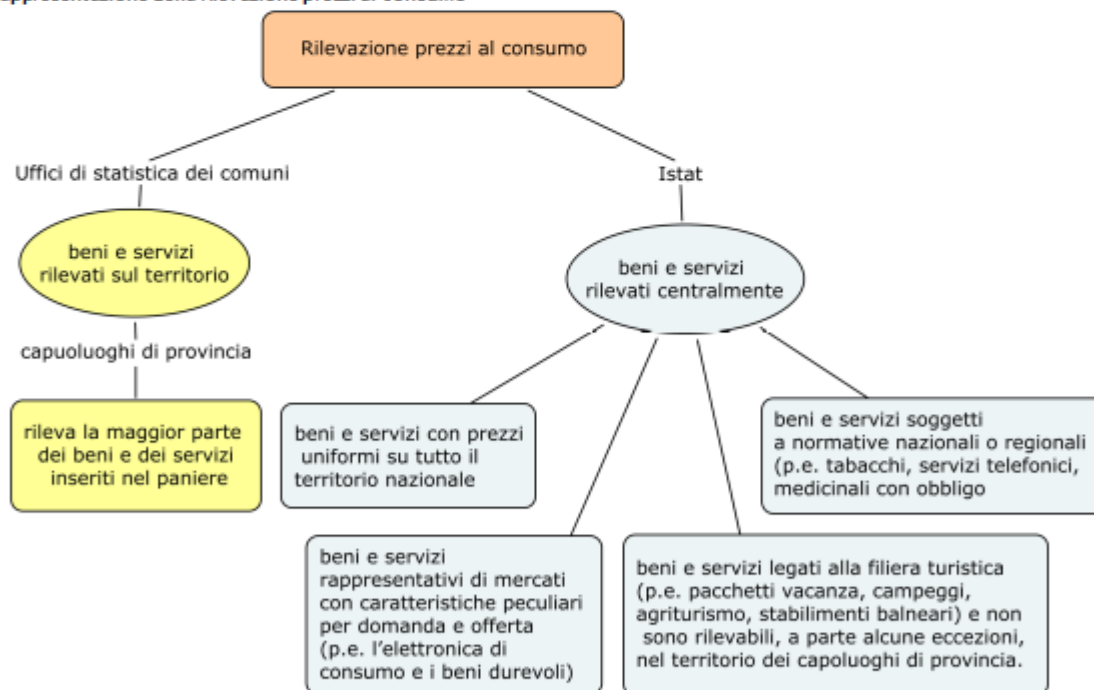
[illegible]

Rilevazione prezzi al consumo

Uffici di statistica dei comuni

Istat

beni e servizi rilevati sul territorio

beni e servizi rilevati centralmente

capuoluoghi di provincia

rileva la maggior parte dei beni e dei servizi inseriti nel paniere

beni e servizi con prezzi uniformi su tutto il territorio nazionale

beni e servizi soggetti a normative nazionali o regionali (p.e. tabacchi, servizi telefonici, medicinali con obbligo

beni e servizi rappresentativi di mercati con caratteristiche peculiari per domanda e offerta (p.e. l'elettronica di consumo e i beni durevoli)

beni e servizi legati alla filiera turistica (p.e. pacchetti vacanza, campeggi, agriturismo, stabilimenti balneari) e non sono rilevabili, a parte alcune eccezioni, nel territorio dei capoluoghi di provincia.